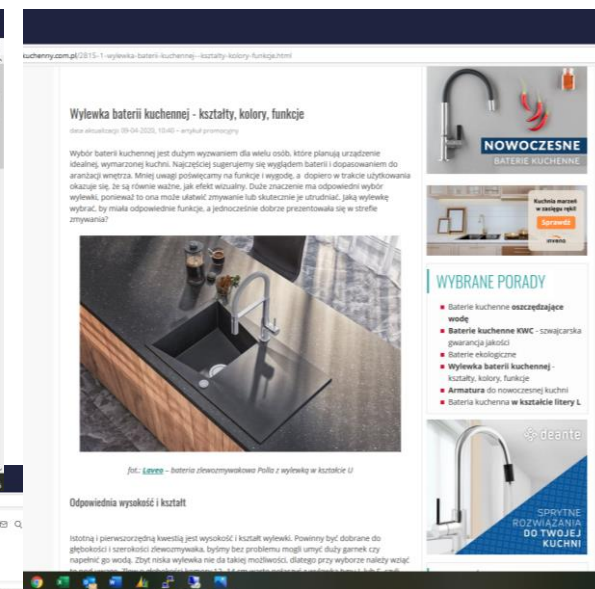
kuchenny.com.pl/2815-1-wylewka-baterii-kuchennej--ksztalty-kolory-funkcje.html

Wylewka baterii kuchennej - kształty, kolory, funkcje

data aktualizacji: 09-04-2020, 10:40 – artykuł promocyjny

Wybór baterii kuchennej jest dużym wyzwaniem dla wielu osób, które planują urządzenie idealnej, wymarzonej kuchni. Najczęściej sugerujemy się wyglądem baterii i dopasowaniem do aranżacji wnętrza. Mniej uwagi poświęcamy na funkcje i wygodę, a dopiero w trakcie użytkowania okazuje się, że są równie ważne, jak efekt wizualny. Duże znaczenie ma odpowiedni wybór wylewki, ponieważ to ona może ułatwić zmywanie lub skutecznie je utrudniać. Jaką wylewkę wybrać, by miała odpowiednie funkcje, a jednocześnie dobrze prezentowała się w strefie zmywania?

fot.: Laveo – bateria zlewozmywakowa Polla z wylewką w kształcie U

Odpowiednia wysokość i kształt

Istotną i pierwszorzędną kwestią jest wysokość i kształt wylewki. Powinny być dobrane do głębokości i szerokości zlewozmywaka, byśmy bez problemu mogli umyć duży garnek czy napełnić go wodą. Zbyt niska wylewka nie da takiej możliwości, dlatego przy wyborze należy wziąć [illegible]

NOWOCZESNE
BATERIE KUCHENNE

Kuchnia marzeń w zasięgu ręki!
Sprawdź

WYBRANE PORADY
Baterie kuchenne oszczędzające wodę
Baterie kuchenne KWC - szwajcarska gwarancja jakości
Baterie ekologiczne
Wylewka baterii kuchennej - kształty, kolory, funkcje
Armatura do nowoczesnej kuchni
Bateria kuchenna w kształcie litery L

deante
SPRYTNE ROZWIĄZANIA DO TWOJEJ KUCHNI